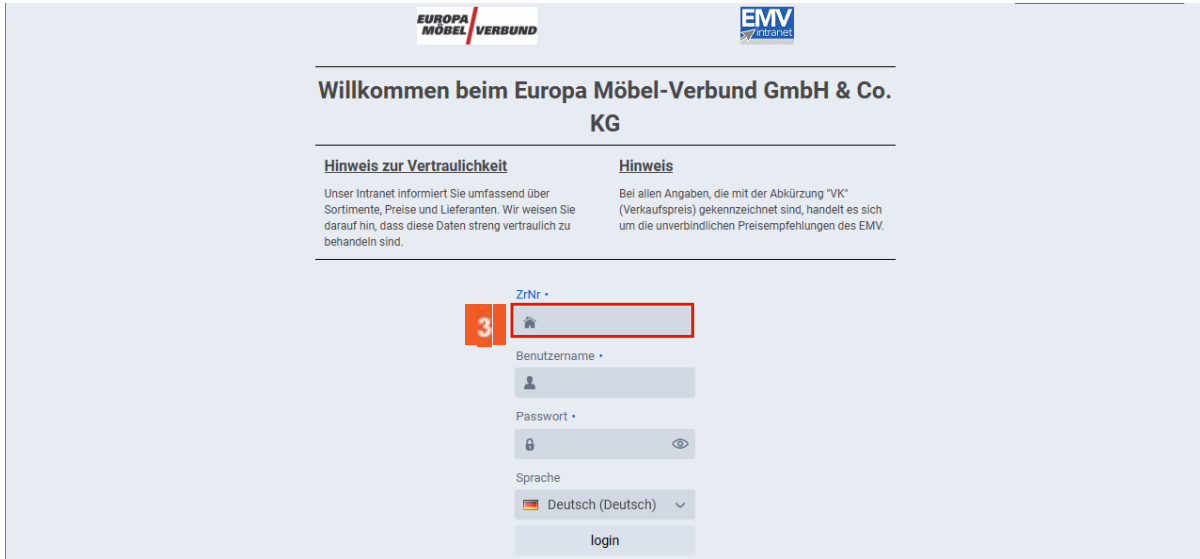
EUROPA MÖBEL VERBUND

EMV intranet

Willkommen beim Europa Möbel-Verbund GmbH & Co. KG

Hinweis zur Vertraulichkeit

Unser Intranet informiert Sie umfassend über Sortimente, Preise und Lieferanten. Wir weisen Sie darauf hin, dass diese Daten streng vertraulich zu behandeln sind.

Hinweis

Bei allen Angaben, die mit der Abkürzung "VK" (Verkaufspreis) gekennzeichnet sind, handelt es sich um die unverbindlichen Preisempfehlungen des EMV.

ZrNr •

3

Benutzername •

Passwort •

Sprache

Deutsch (Deutsch)

login